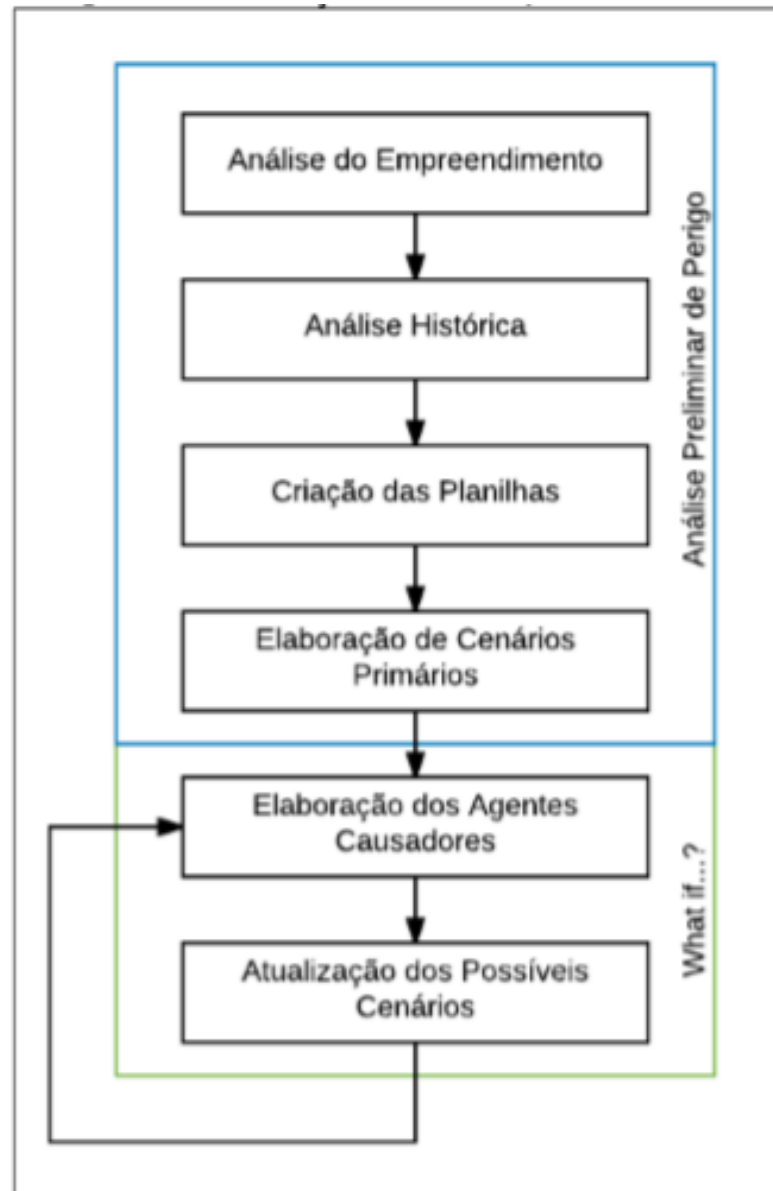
Análise do Empreendimento

Análise Histórica

Criação das Planilhas

Elaboração de Cenários Primários

Análise Preliminar de Perigo

Elaboração dos Agentes Causadores

Atualização dos Possíveis Cenários

What if...?